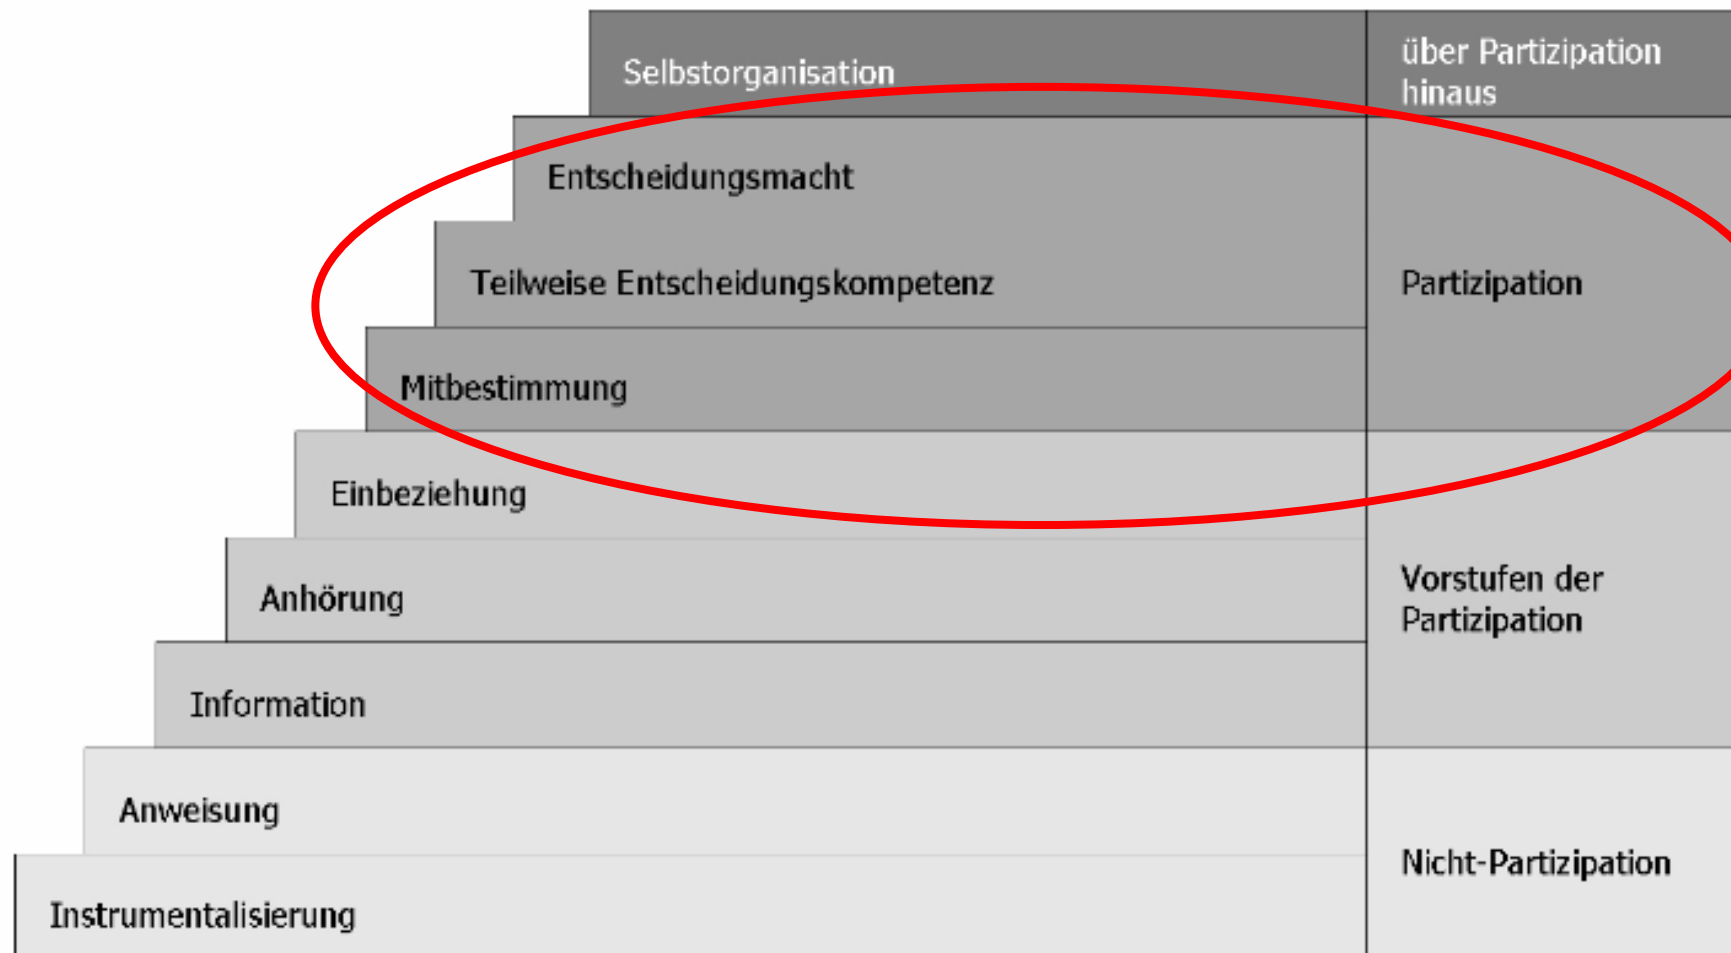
| | |
|---|---|
| Selbstorganisation | über Partizipation hinaus |
| Entscheidungsmacht | Partizipation |
| Teilweise Entscheidungskompetenz | |
| Mitbestimmung | |
| Einbeziehung | Vorstufen der Partizipation |
| Anhörung | |
| Information | |
| Anweisung | Nicht-Partizipation |
| Instrumentalisierung | |